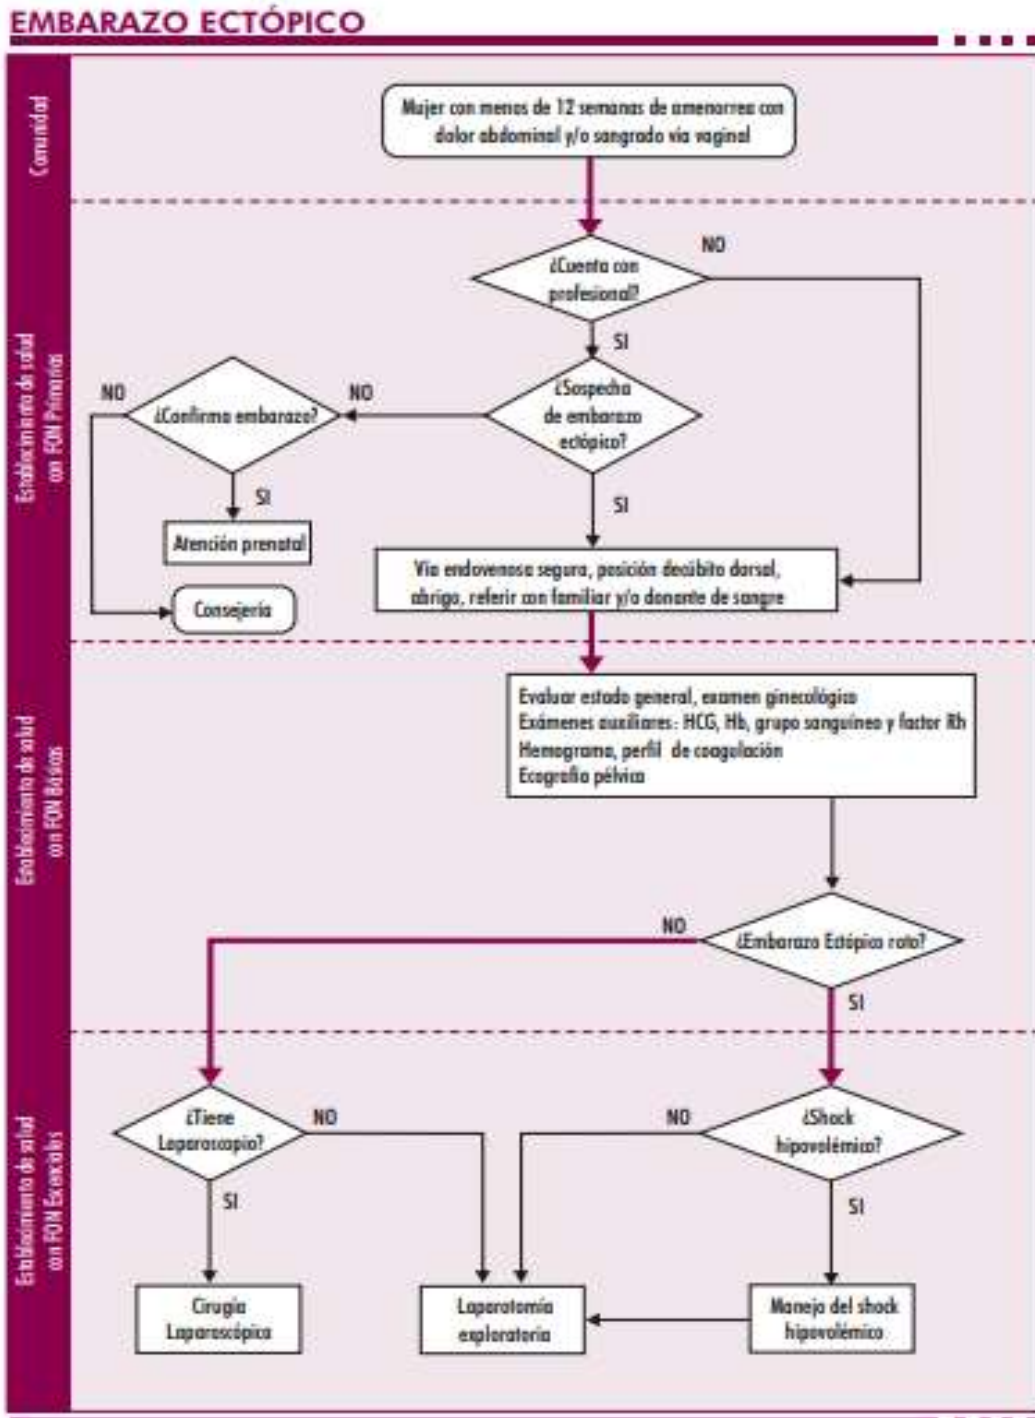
EMBARAZO ECTÓPICO

Comunidad

Mujer con menos de 12 semanas de amenorrea con dolor abdominal y/o sangrado vía vaginal

Establecimiento de salud con FON Primaria

¿Cuenta con profesional?

NO

SI

¿Sospecha de embarazo ectópico?

NO

¿Confirma embarazo?

NO

SI

Atención prenatal

Consejería

SI

Vía endovenosa segura, posición decúbito dorsal, abrigo, referir con familiar y/o donante de sangre

Establecimiento de salud con FON Básicas

Evaluar estado general, examen ginecológico
Exámenes auxiliares: HCG, Hb, grupo sanguíneo y factor Rh
Hemograma, perfil de coagulación
Ecografía pélvica

¿Embarazo Ectópico roto?

NO

SI

Establecimiento de salud con FON Esenciales

¿Tiene Laparoscopio?

NO

SI

Cirugía Laparoscópica

¿Shock hipovolémico?

NO

SI

Laparotomía exploratoria

Manejo del shock hipovolémico